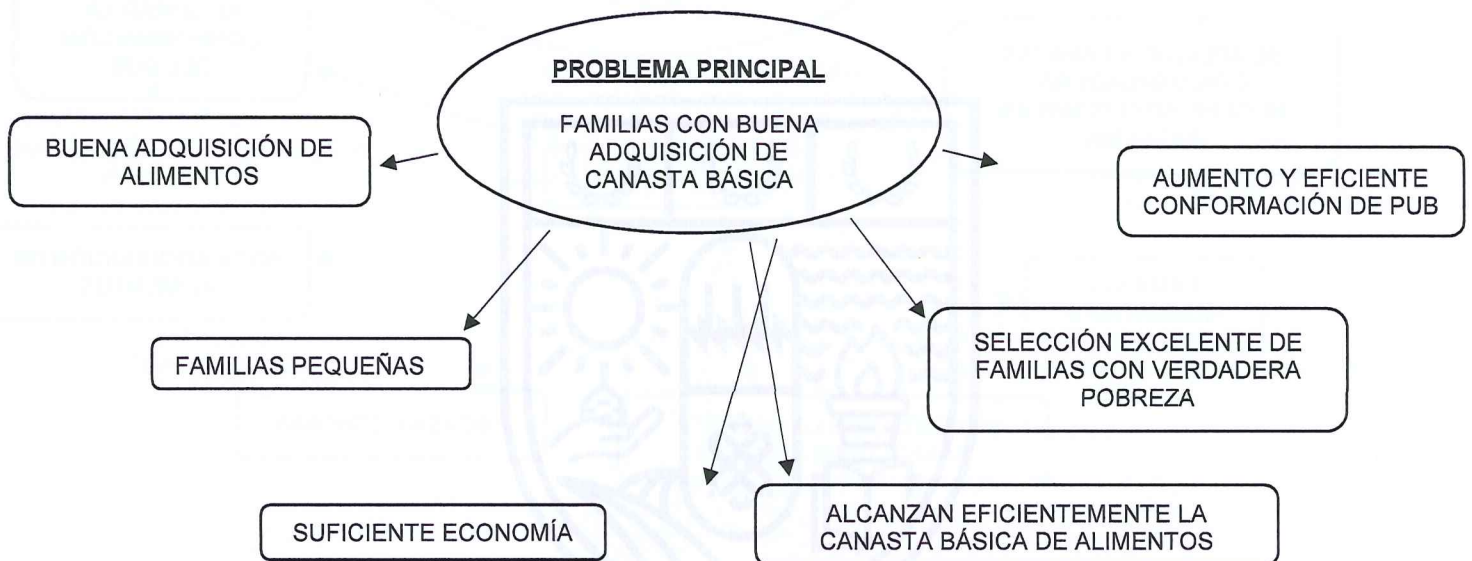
PROBLEMA PRINCIPAL

FAMILIAS CON BUENA ADQUISICIÓN DE CANASTA BÁSICA

BUENA ADQUISICIÓN DE ALIMENTOS

AUMENTO Y EFICIENTE CONFORMACIÓN DE PUB

FAMILIAS PEQUEÑAS

SELECCIÓN EXCELENTE DE FAMILIAS CON VERDADERA POBREZA

SUFICIENTE ECONOMÍA

ALCANZAN EFICIENTEMENTE LA CANASTA BÁSICA DE ALIMENTOS